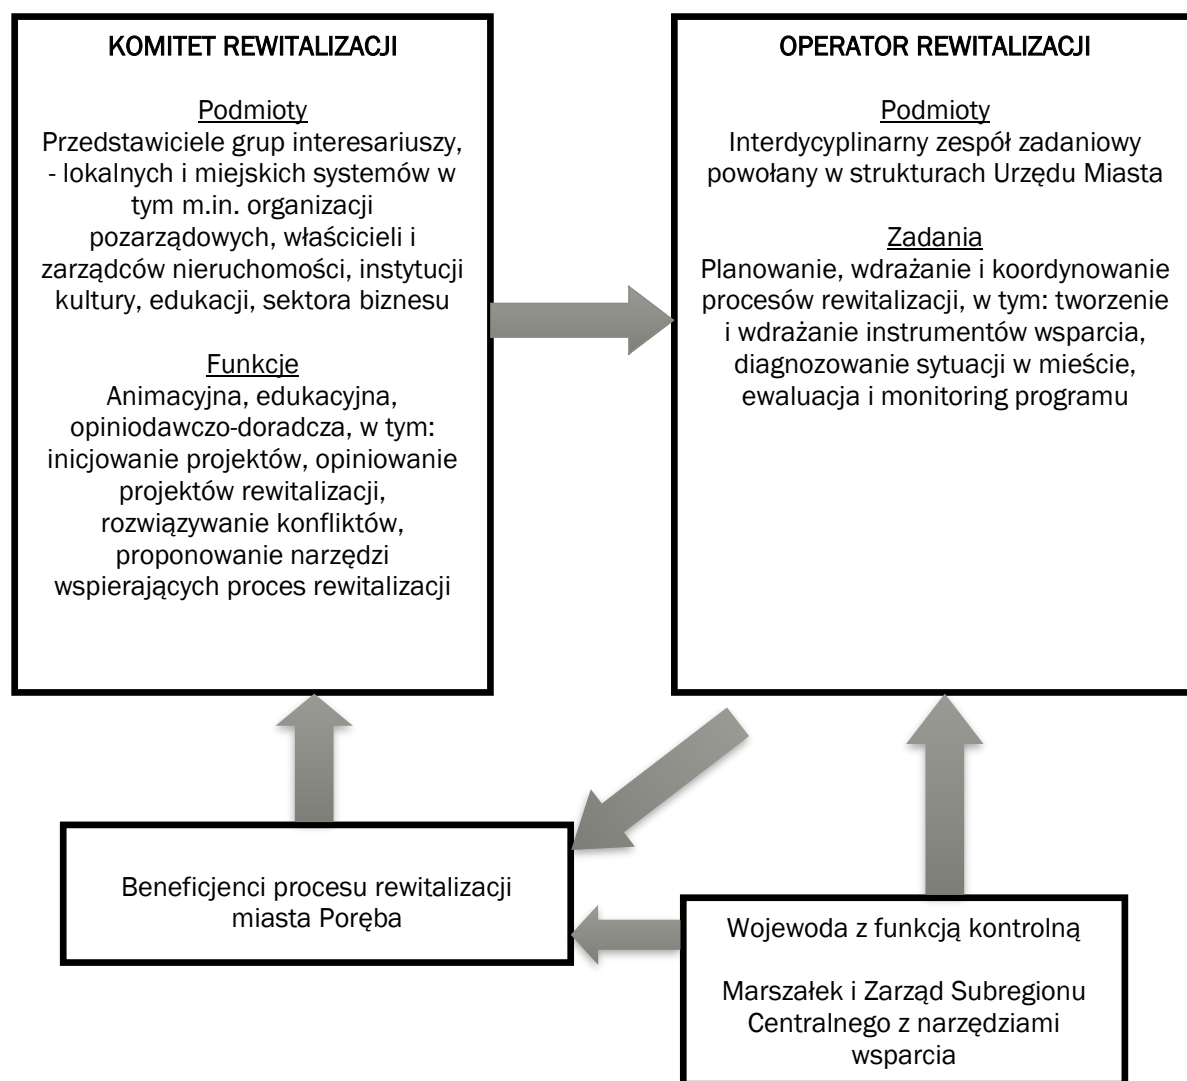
KOMITET REWITALIZACJI

Podmioty
Przedstawiciele grup interesariuszy, - lokalnych i miejskich systemów w tym m.in. organizacji pozarządowych, właścicieli i zarządców nieruchomości, instytucji kultury, edukacji, sektora biznesu

Funkcje
Animacyjna, edukacyjna, opiniodawczo-doradcza, w tym: inicjowanie projektów, opiniowanie projektów rewitalizacji, rozwiązywanie konfliktów, proponowanie narzędzi wspierających proces rewitalizacji

OPERATOR REWITALIZACJI

Podmioty
Interdycyplinarny zespół zadaniowy powołany w strukturach Urzędu Miasta

Zadania
Planowanie, wdrażanie i koordynowanie procesów rewitalizacji, w tym: tworzenie i wdrażanie instrumentów wsparcia, diagnozowanie sytuacji w mieście, ewaluacja i monitoring programu

Beneficjenci procesu rewitalizacji miasta Poręba

Wojewoda z funkcją kontrolną

Marszałek i Zarząd Subregionu Centralnego z narzędziami wsparcia